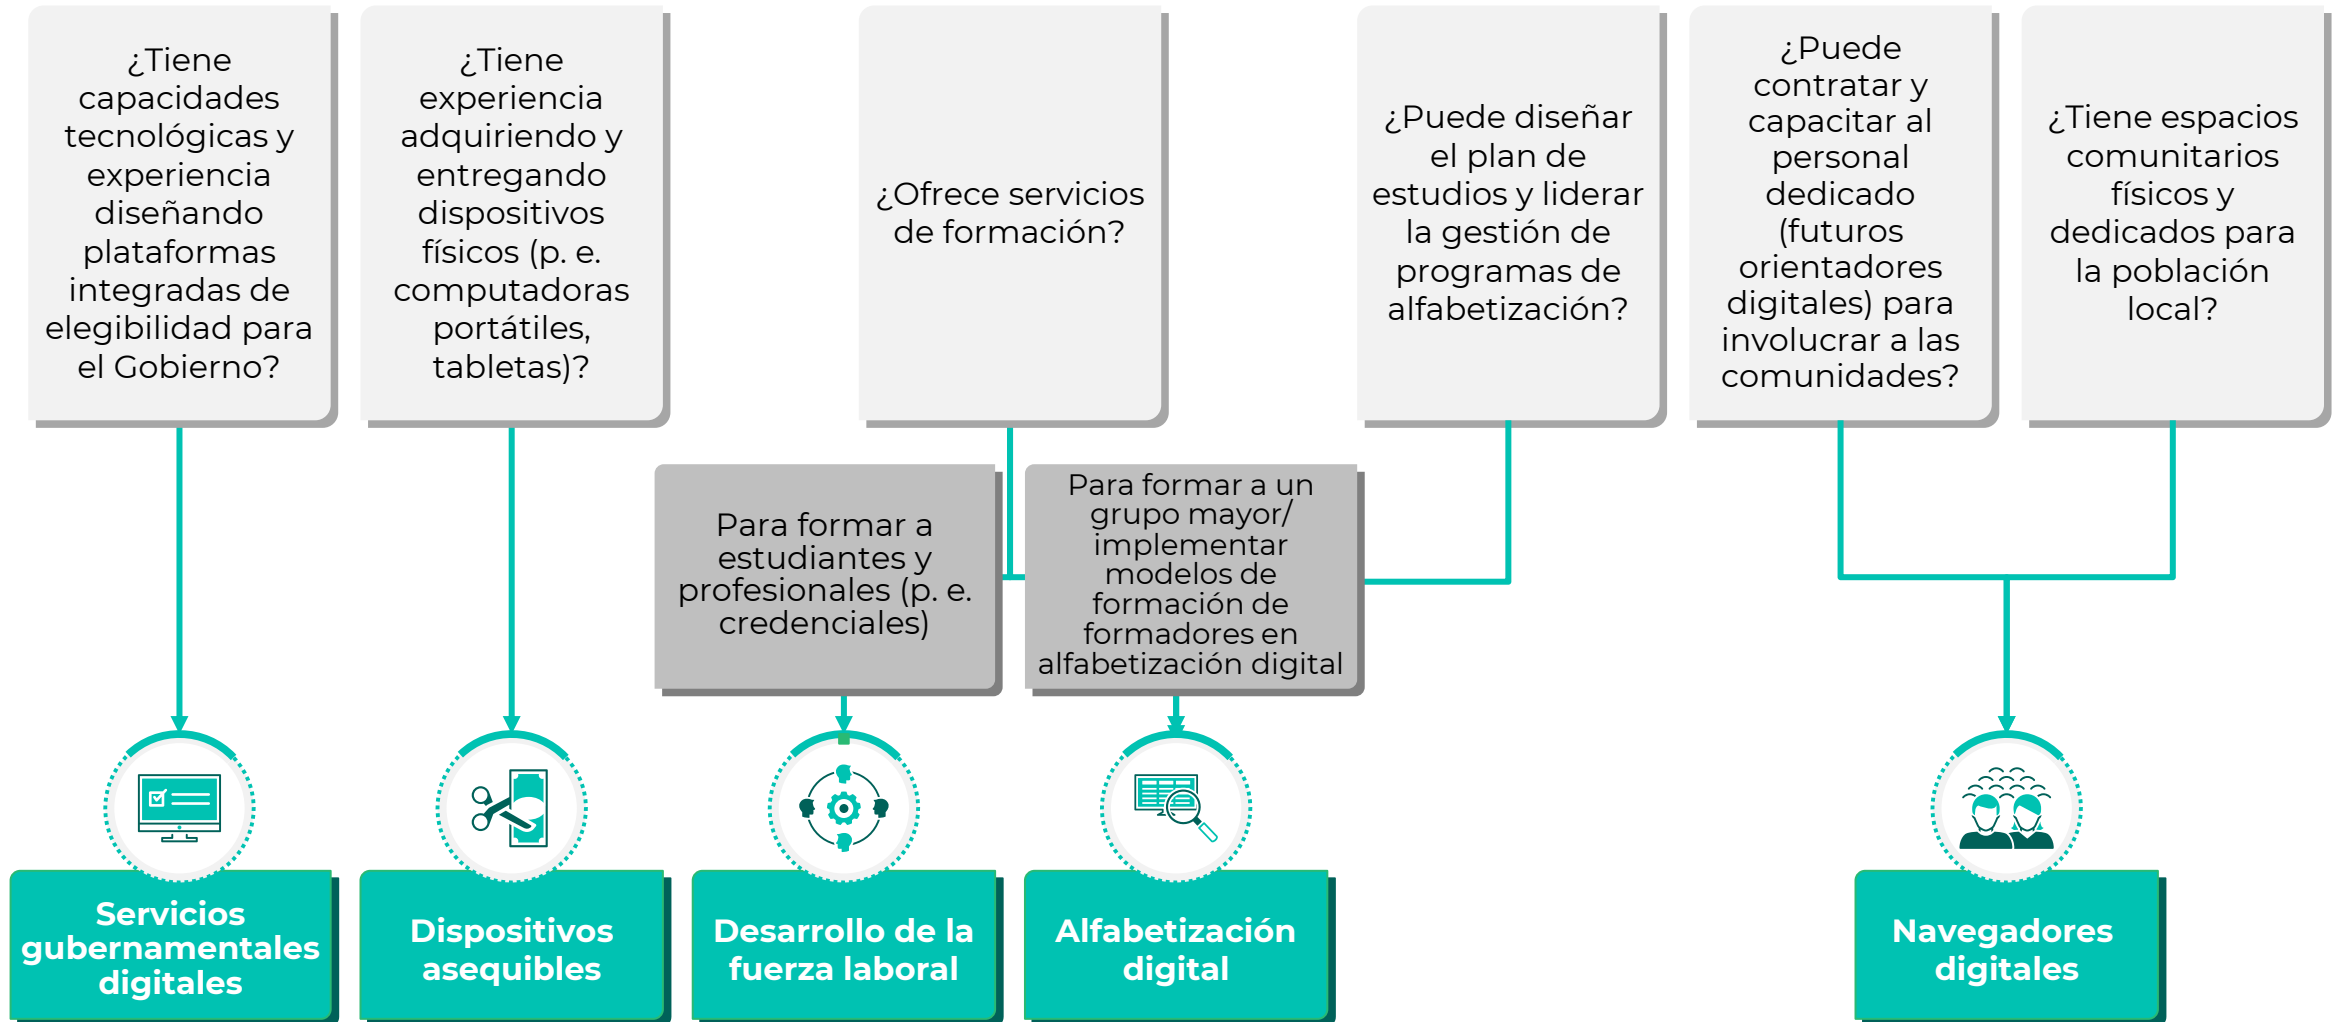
¿Tiene capacidades tecnológicas y experiencia diseñando plataformas integradas de elegibilidad para el Gobierno?

¿Tiene experiencia adquiriendo y entregando dispositivos físicos (p. e. computadoras portátiles, tabletas)?

¿Ofrece servicios de formación?

¿Puede diseñar el plan de estudios y liderar la gestión de programas de alfabetización?

¿Puede contratar y capacitar al personal dedicado (futuros orientadores digitales) para involucrar a las comunidades?

¿Tiene espacios comunitarios físicos y dedicados para la población local?

Para formar a estudiantes y profesionales (p. e. credenciales)

Para formar a un grupo mayor/ implementar modelos de formación de formadores en alfabetización digital

Servicios gubernamentales digitales

Dispositivos asequibles

Desarrollo de la fuerza laboral

Alfabetización digital

Navegadores digitales